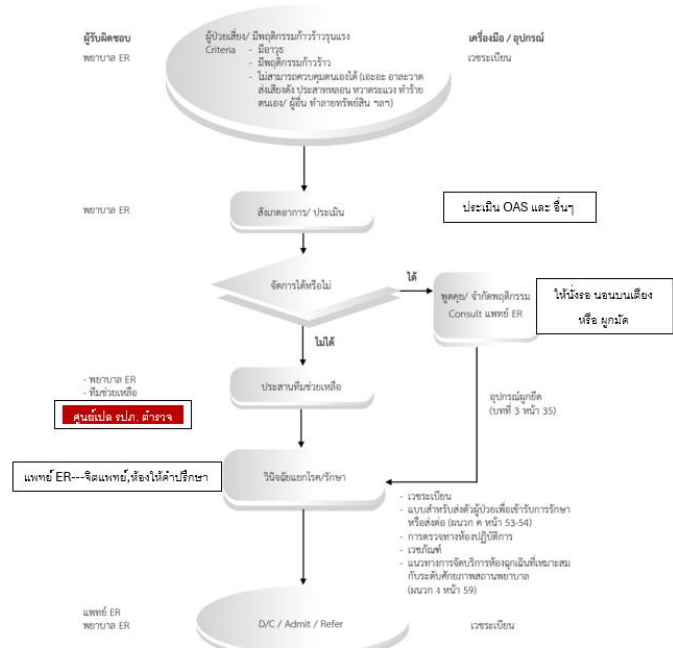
ผู้รับผิดชอบ
พยาบาล ER

ผู้ป่วยเสี่ยง/ มีพฤติกรรมก้าวร้าวรุนแรง
Criteria - มีอาวุธ
- มีพฤติกรรมก้าวร้าว
- ไม่สามารถควบคุมตนเองได้ (เอะอะ อาละวาด ส่งเสียงดัง ประสาทหลอน หวาดระแวง ทำร้ายตนเอง/ ผู้อื่น ทำลายทรัพย์สิน ฯลฯ)

เครื่องมือ / อุปกรณ์
เวชระเบียน

พยาบาล ER

สังเกตอาการ/ ประเมิน

ประเมิน OAS และ อื่นๆ

จัดการได้หรือไม่

ได้

พูดคุย/ จำกัดพฤติกรรม
Consult แพทย์ ER

ให้นั่งรอ นอนบนเตียง หรือ ผูกมัด

ไม่ได้

- พยาบาล ER
- ทีมช่วยเหลือ

ศูนย์เปล รปภ. ตำรวจ

ประสานทีมช่วยเหลือ

อุปกรณ์ผูกยึด
(บทที่ 3 หน้า 35)

แพทย์ ER---จิตแพทย์,ห้องให้คำปรึกษา

วินิจฉัยแยกโรค/รักษา

- เวชระเบียน
- แบบสำหรับส่งตัวผู้ป่วยเพื่อเข้ารับการรักษาหรือส่งต่อ (ผนวก ค หน้า 53-54)
- การตรวจทางห้องปฏิบัติการ
- เวชภัณฑ์
- แนวทางการจัดบริการห้องฉุกเฉินที่เหมาะสมกับระดับศักยภาพสถานพยาบาล (ผนวก ง หน้า 59)

แพทย์ ER
พยาบาล ER

D/C / Admit / Refer

เวชระเบียน